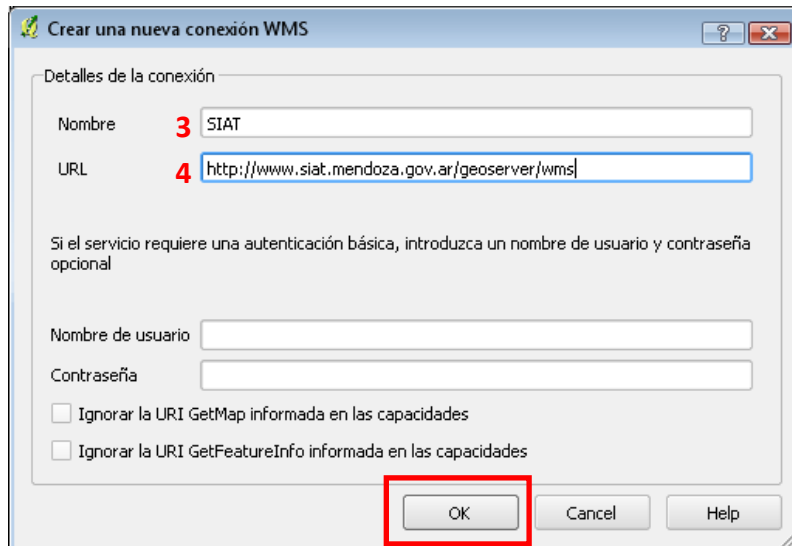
Crear una nueva conexión WMS

?

Detalles de la conexión

Nombre 3 SIAT

URL 4 http://www.siat.mendoza.gov.ar/geoserver/wms

Si el servicio requiere una autenticación básica, introduzca un nombre de usuario y contraseña opcional

Nombre de usuario

Contraseña

Ignorar la URI GetMap informada en las capacidades

Ignorar la URI GetFeatureInfo informada en las capacidades

OK

Cancel

Help